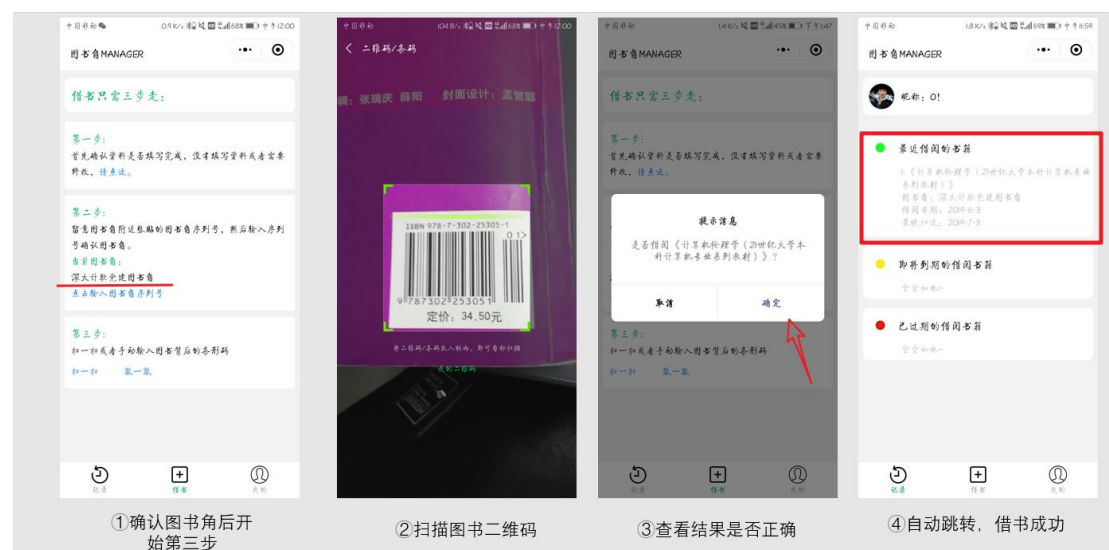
中国移动 0.9K/s 68% 下午12:00

图书角MANAGER

借书只需三步走:

第一步:
首先确认资料是否填写完成，没有填写资料或者需要修改，请点这。

第二步:
留意图书角附近张贴的图书角序列号，然后输入序列号确认图书角。
当前图书角:
深大计软党建图书角
点击输入图书角序列号

第三步:
扫一扫或者手动输入图书背后的条形码
扫一扫 敲一敲

记录 借书 我的

①确认图书角后开始第三步

中国移动 104B/s 68% 下午12:00

< 二维码/条码

编: 张瑞庆 薛阳 封面设计: 孟繁聪

ISBN 978-7-302-25305-1
9 787302 253051
定价: 34.50元

将二维码/条码放入框内，即可自动扫描

我的二维码

②扫描图书二维码

中国移动 1.4K/s 45% 下午1:47

图书角MANAGER

借书只需三步走:

第一步:
首先确认资料是否填写完成，没有填写资料或者需要修改，请点这。

提示消息
是否借阅《计算机伦理学（21世纪大学本科计算机专业系列教材）》?
取消 确定

第三步:
扫一扫或者手动输入图书背后的条形码
扫一扫 敲一敲

记录 借书 我的

③查看结果是否正确

中国移动 1.8K/s 69% 下午11:59

图书角MANAGER

昵称: O!

最近借阅的书籍
1.《计算机伦理学（21世纪大学本科计算机专业系列教材）》
图书角: 深大计软党建图书角
借阅日期: 2019-6-3
最晚归还: 2019-7-3

即将到期的借阅书籍
空空如也~

已过期的借阅书籍
空空如也~

记录 借书 我的

④自动跳转，借书成功